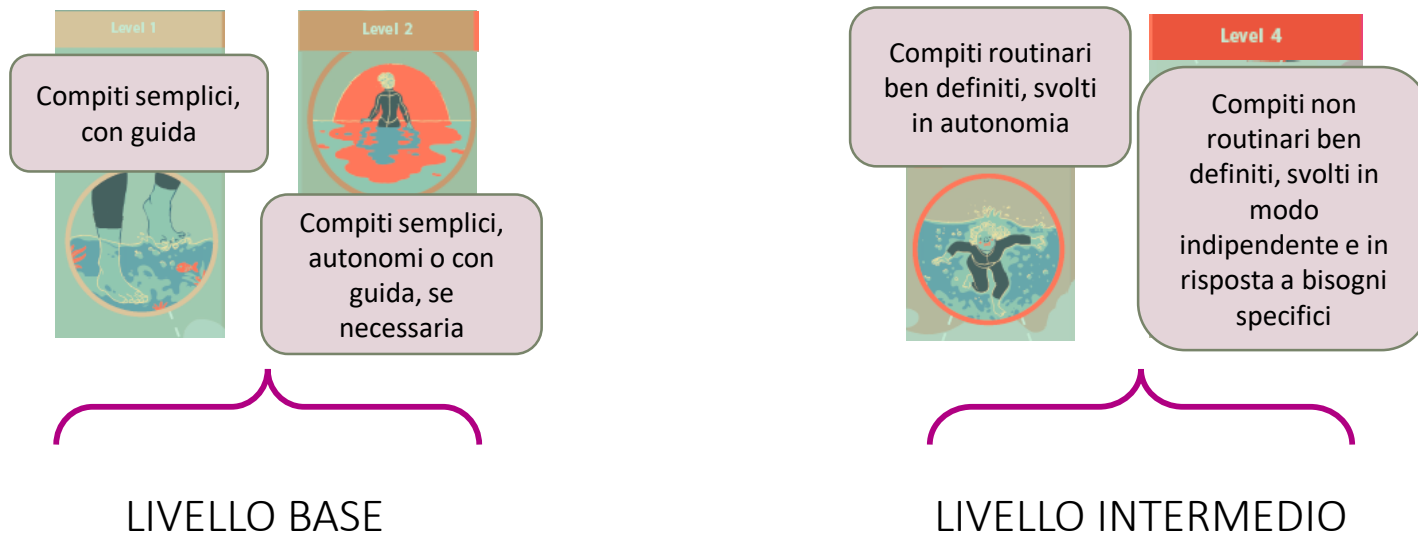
Level 1

Compiti semplici, con guida

Level 2

Compiti semplici, autonomi o con guida, se necessaria

LIVELLO BASE

Compiti routinari ben definiti, svolti in autonomia

Level 4

Compiti non routinari ben definiti, svolti in modo indipendente e in risposta a bisogni specifici

LIVELLO INTERMEDIO